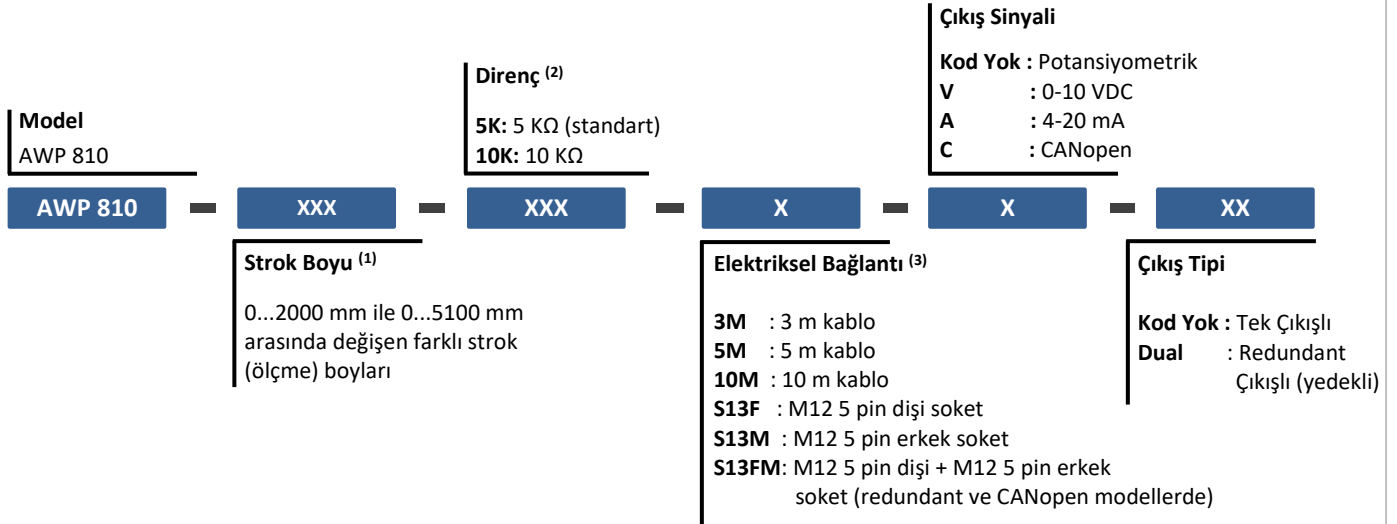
Çıkış Sinyali

Kod Yok : Potansiyometrik
V : 0-10 VDC
A : 4-20 mA
C : CANopen

Direnç $^{(2)}$

5K: 5 KΩ (standart)
10K: 10 KΩ

Model
AWP 810

AWP 810 - XXX - XXX - X - X - XX

Strok Boyu $^{(1)}$

0...2000 mm ile 0...5100 mm arasında değişen farklı strok (ölçme) boyları

Elektriksel Bağlantı $^{(3)}$

3M : 3 m kablo
5M : 5 m kablo
10M : 10 m kablo
S13F : M12 5 pin dişi soket
S13M : M12 5 pin erkek soket
S13FM: M12 5 pin dişi + M12 5 pin erkek soket (redundant ve CANopen modellerde)

Çıkış Tipi

Kod Yok : Tek Çıkışlı
Dual : Redundant Çıkışlı (yedekli)